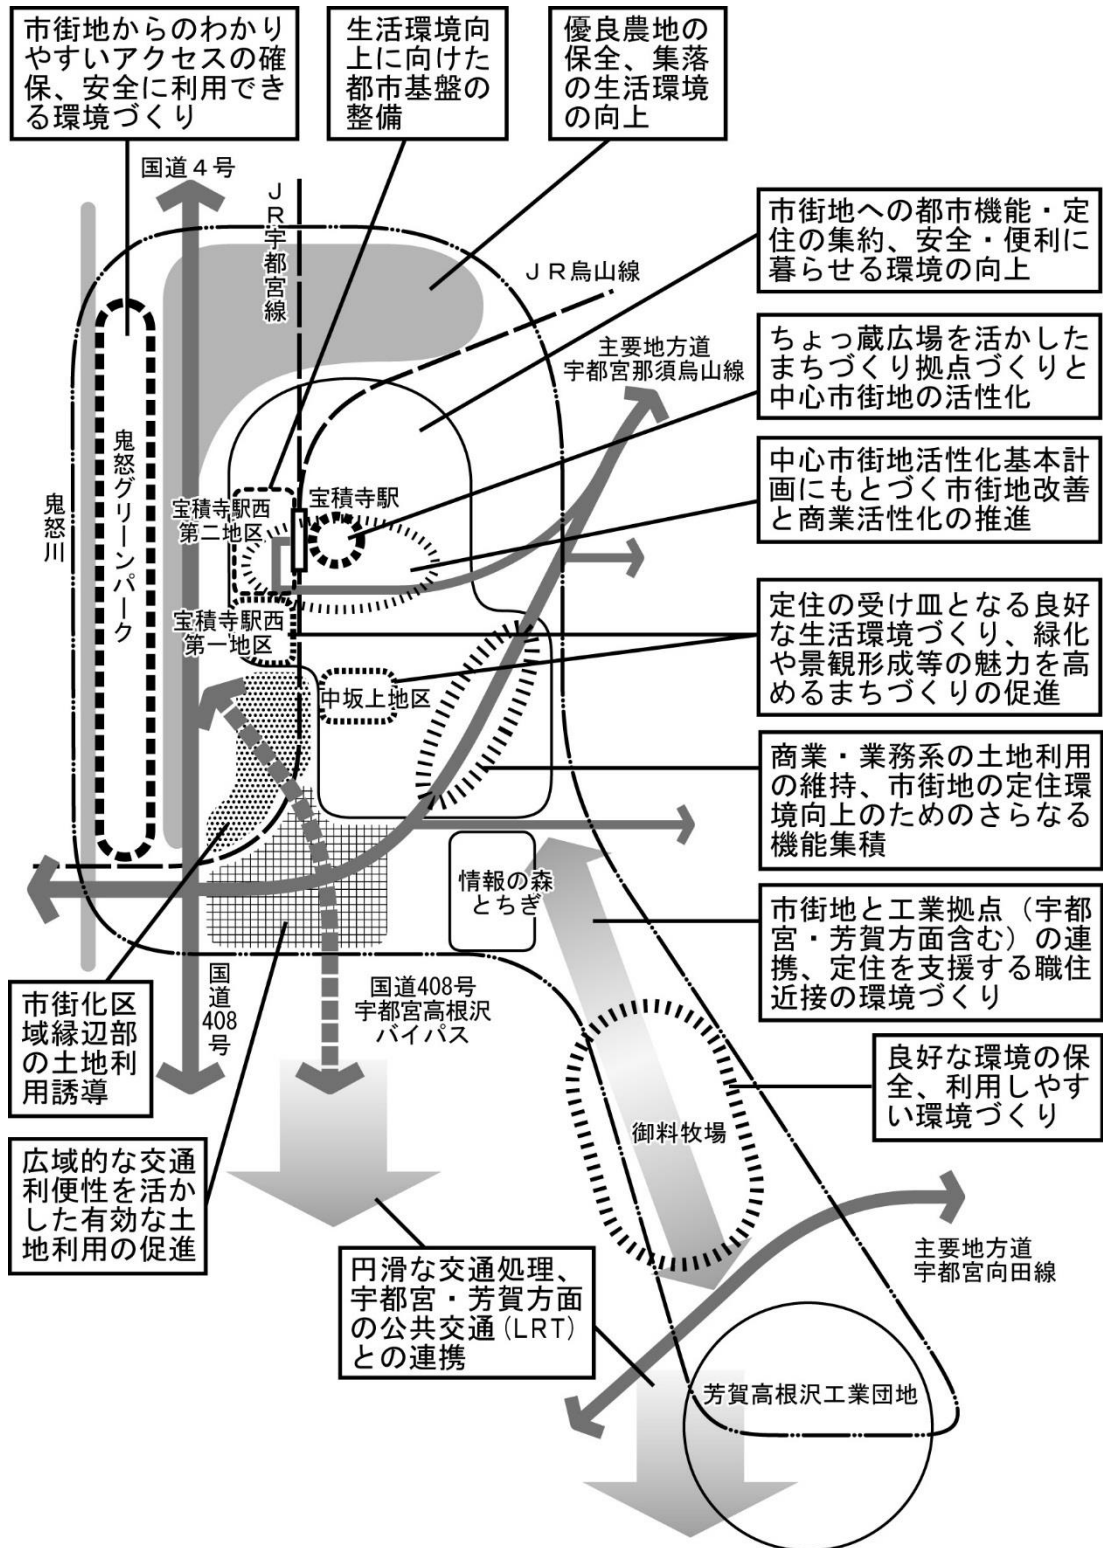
市街地からのわかりやすいアクセスの確保、安全に利用できる環境づくり

生活環境向上に向けた都市基盤の整備

優良農地の保全、集落の生活環境の向上

国道４号

ＪＲ宇都宮線

市街地への都市機能・定住の集約、安全・便利に暮らせる環境の向上

ＪＲ烏山線

ちょっ蔵広場を活かしたまちづくり拠点づくりと中心市街地の活性化

主要地方道
宇都宮那須烏山線

中心市街地活性化基本計画にもとづく市街地改善と商業活性化の推進

鬼怒川

鬼怒グリーンパーク

宝積寺駅西
第二地区

宝積寺駅

宝積寺駅西
第一地区

定住の受け皿となる良好な生活環境づくり、緑化や景観形成等の魅力を高めるまちづくりの促進

中坂上地区

商業・業務系の土地利用の維持、市街地の定住環境向上のためのさらなる機能集積

情報の森
とちぎ

市街地と工業拠点（宇都宮・芳賀方面含む）の連携、定住を支援する職住近接の環境づくり

市街化区域縁辺部の土地利用誘導

国道408号

国道408号
宇都宮高根沢
バイパス

良好な環境の保全、利用しやすい環境づくり

御料牧場

広域的な交通利便性を活かした有効な土地利用の促進

円滑な交通処理、宇都宮・芳賀方面の公共交通（LRT）との連携

主要地方道
宇都宮向田線

芳賀高根沢工業団地